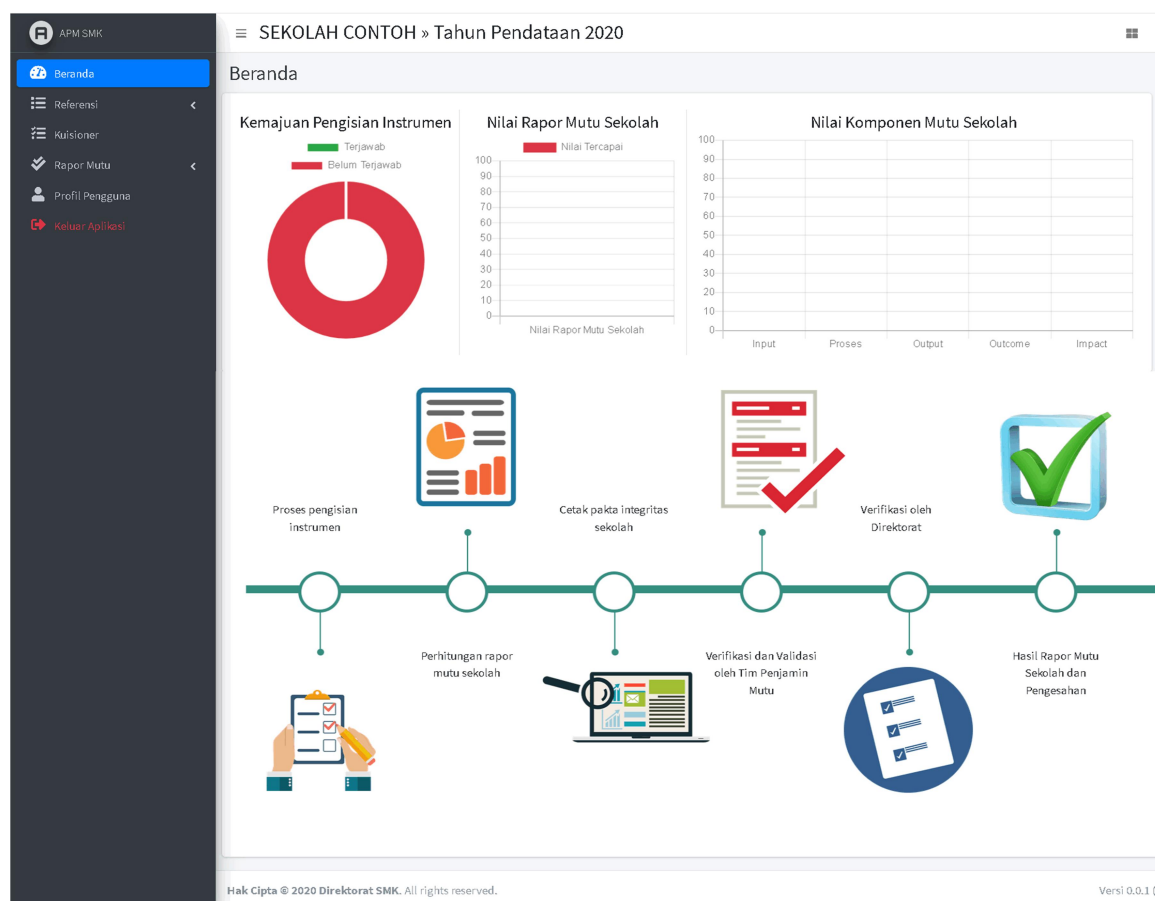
APM SMK

Beranda
Referensi
Kuisioner
Rapor Mutu
Profil Pengguna
Keluar Aplikasi

≡ SEKOLAH CONTOH » Tahun Pendataan 2020

Beranda

Kemajuan Pengisian Instrumen
Terjawab
Belum Terjawab

Nilai Rapor Mutu Sekolah
Nilai Tercapai
100
90
80
70
60
50
40
30
20
10
0
Nilai Rapor Mutu Sekolah

Nilai Komponen Mutu Sekolah
100
90
80
70
60
50
40
30
20
10
0
Input
Proses
Output
Outcome
Impact

Proses pengisian instrumen

Perhitungan rapor mutu sekolah

Cetak pakta integritas sekolah

Verifikasi dan Validasi oleh Tim Penjamin Mutu

Verifikasi oleh Direktorat

Hasil Rapor Mutu Sekolah dan Pengesahan

Hak Cipta © 2020 Direktorat SMK. All rights reserved.

Versi 0.0.1